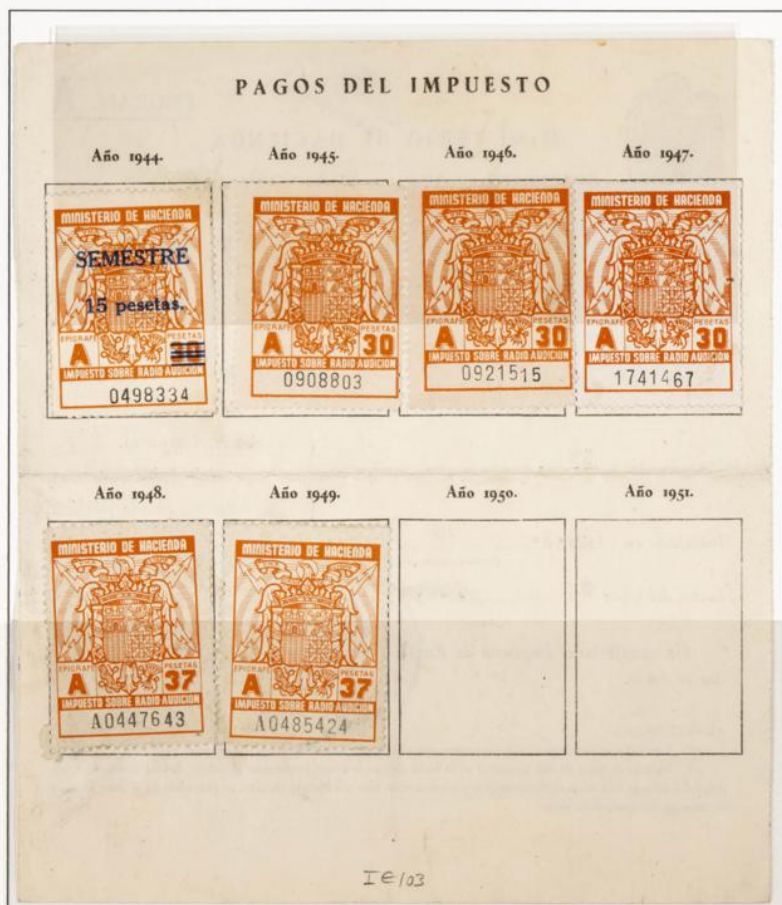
PAGOS DEL IMPUESTO

Año 1944.

MINISTERIO DE HACIENDA
SEMESTRE
15 pesetas.
EPIGRAFE A
PESETAS 30
IMPUESTO SOBRE RADIO AUDICION
0498334

Año 1945.

MINISTERIO DE HACIENDA
EPIGRAFE A
PESETAS 30
IMPUESTO SOBRE RADIO AUDICION
0908803

Año 1946.

MINISTERIO DE HACIENDA
EPIGRAFE A
PESETAS 30
IMPUESTO SOBRE RADIO AUDICION
0921515

Año 1947.

MINISTERIO DE HACIENDA
EPIGRAFE A
PESETAS 30
IMPUESTO SOBRE RADIO AUDICION
1741467

Año 1948.

MINISTERIO DE HACIENDA
EPIGRAFE A
PESETAS 37
IMPUESTO SOBRE RADIO AUDICION
A0447643

Año 1949.

MINISTERIO DE HACIENDA
EPIGRAFE A
PESETAS 37
IMPUESTO SOBRE RADIO AUDICION
A0485424

Año 1950.

Año 1951.

IE 103